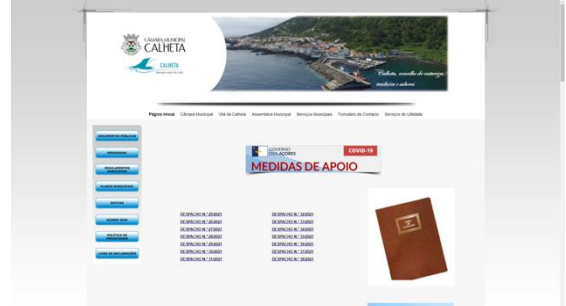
CÂMARA MUNICIPAL
CALHETA

CALHETA

Calheta, concelho de natureza, tradição e sabores

Página inicial Câmara Municipal Vila da Calheta Assembleia Municipal Serviços Municipais Formulário de Contacto Serviços de Utilidade

DOCUMENTOS PÚBLICOS
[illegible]
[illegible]
PLANOS MUNICIPAIS
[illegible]
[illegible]
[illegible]
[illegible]

GOVERNO DOS AÇORES
COVID-19
MEDIDAS DE APOIO

DESPACHO Nº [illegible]/2021
DESPACHO Nº 26/2021
DESPACHO Nº 27/2021
DESPACHO Nº 28/2021
DESPACHO Nº 29/2021
DESPACHO Nº 30/2021
DESPACHO Nº 31/2021

DESPACHO Nº 32/2021
DESPACHO Nº 33/2021
DESPACHO Nº 34/2021
DESPACHO Nº 35/2021
DESPACHO Nº 36/2021
DESPACHO Nº 37/2021
DESPACHO Nº 38/2021